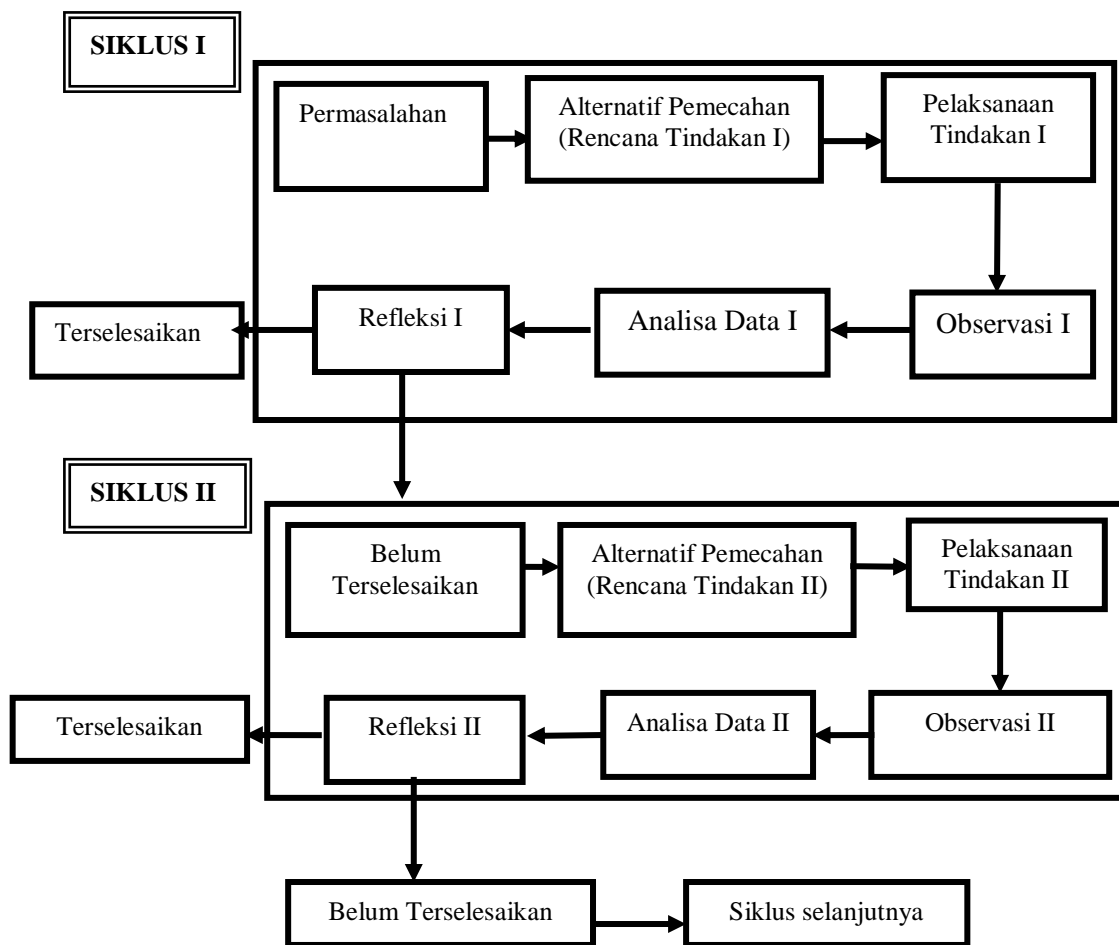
SIKLUS I

Permasalahan

Alternatif Pemecahan (Rencana Tindakan I)

Pelaksanaan Tindakan I

Observasi I

Analisa Data I

Refleksi I

Terselesaikan

SIKLUS II

Belum Terselesaikan

Alternatif Pemecahan (Rencana Tindakan II)

Pelaksanaan Tindakan II

Observasi II

Analisa Data II

Refleksi II

Terselesaikan

Belum Terselesaikan

Siklus selanjutnya